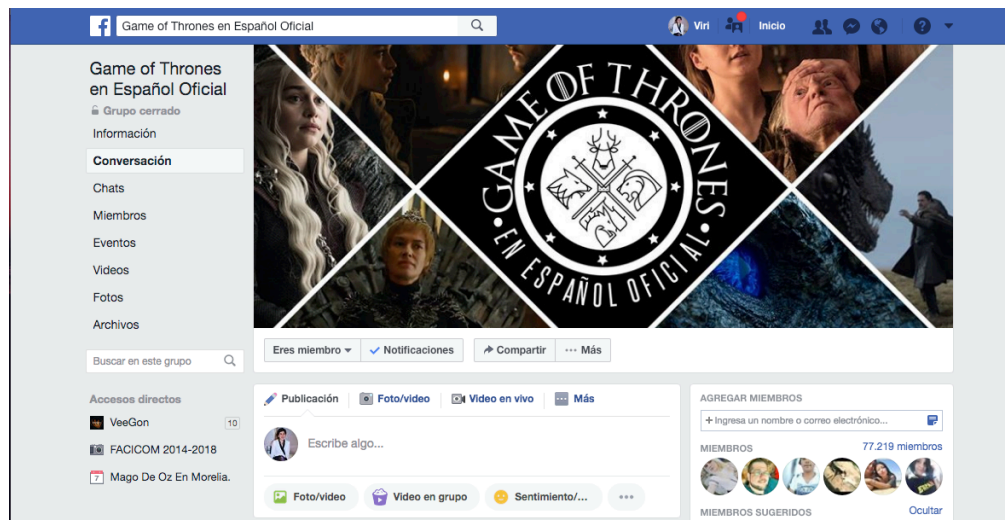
Game of Thrones en Español Oficial

Viri Inicio

Game of Thrones en Español Oficial
Grupo cerrado
Información
Conversación
Chats
Miembros
Eventos
Videos
Fotos
Archivos

Buscar en este grupo

Accesos directos
VeeGon 10
FACICOM 2014-2018
Mago De Oz En Morelia.

GAME OF THRONES
EN ESPAÑOL OFICIAL

Eres miembro
Notificaciones
Compartir
··· Más

Publicación
Foto/video
Video en vivo
Más

Escribe algo...

Foto/video
Video en grupo
Sentimiento/...
...

AGREGAR MIEMBROS
+ Ingresa un nombre o correo electrónico...

MIEMBROS
77.219 miembros

MIEMBROS SUGERIDOS
Ocultar